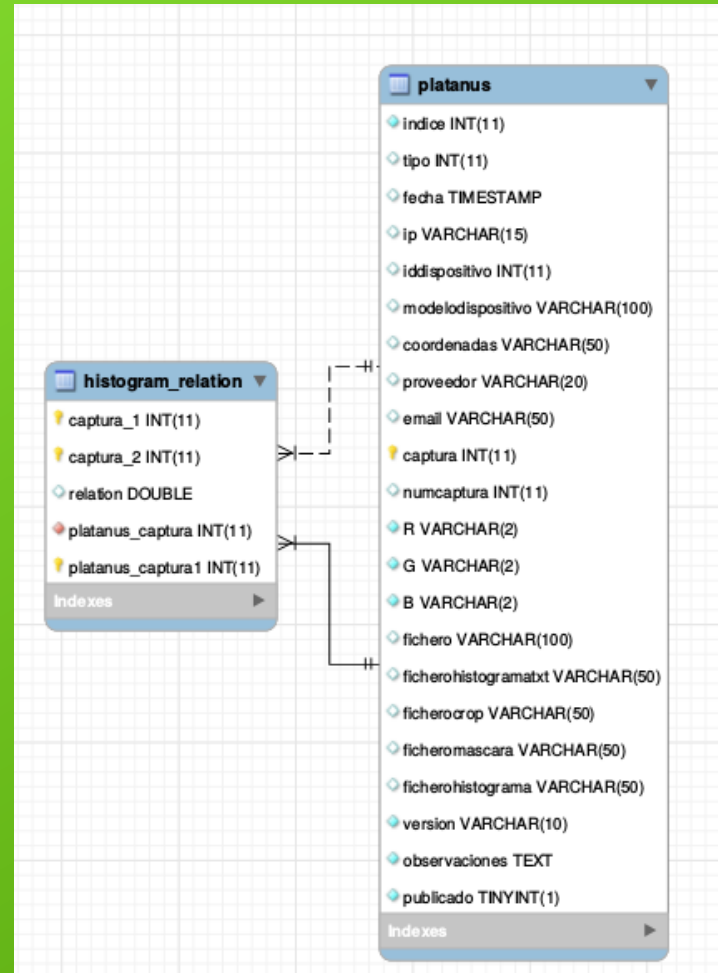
platanus
indice INT(11)
tipo INT(11)
fecha TIMESTAMP
ip VARCHAR(15)
iddispositivo INT(11)
modelodispositivo VARCHAR(100)
coordenadas VARCHAR(50)
proveedor VARCHAR(20)
email VARCHAR(50)
captura INT(11)
numcaptura INT(11)
R VARCHAR(2)
G VARCHAR(2)
B VARCHAR(2)
fichero VARCHAR(100)
ficherohistogramatxt VARCHAR(50)
ficherocrop VARCHAR(50)
ficheromascara VARCHAR(50)
ficherohistograma VARCHAR(50)
version VARCHAR(10)
observaciones TEXT
publicado TINYINT(1)
Indexes

histogram_relation
captura_1 INT(11)
captura_2 INT(11)
relation DOUBLE
platanus_captura INT(11)
platanus_captura1 INT(11)
Indexes